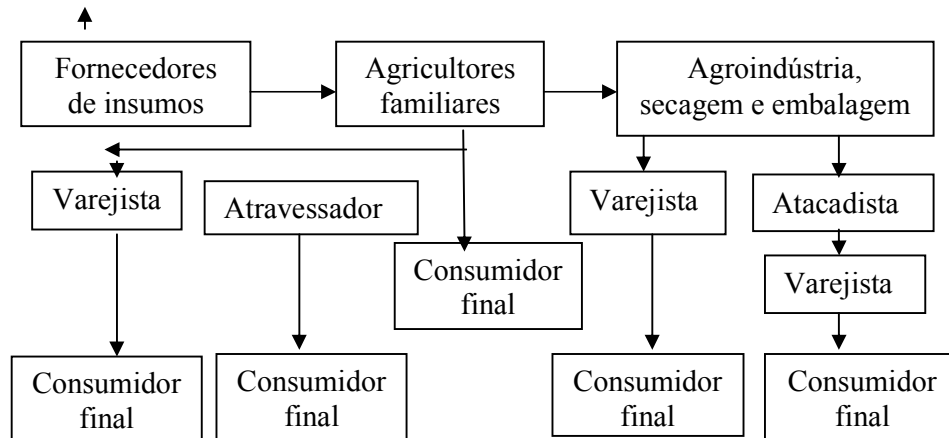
Fornecedores de insumos

Agricultores familiares

Agroindústria, secagem e embalagem

Varejista

Atravessador

Consumidor final

Varejista

Atacadista

Varejista

Consumidor final

Consumidor final

Consumidor final

Consumidor final